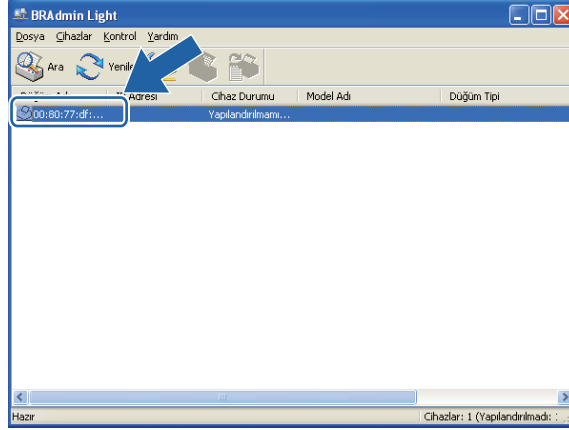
BRAdmin Light

Dosya Cihazlar Kontrol Yardım

Ara Yenile

| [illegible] | IP Adresi | Cihaz Durumu | Model Adı | Düğüm Tipi |
|---|---|---|---|---|
| 00:80:77:df:... | | Yapılandırılmamı... | | |

Hazır

Cihazlar: 1 (Yapılandırılmadı: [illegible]